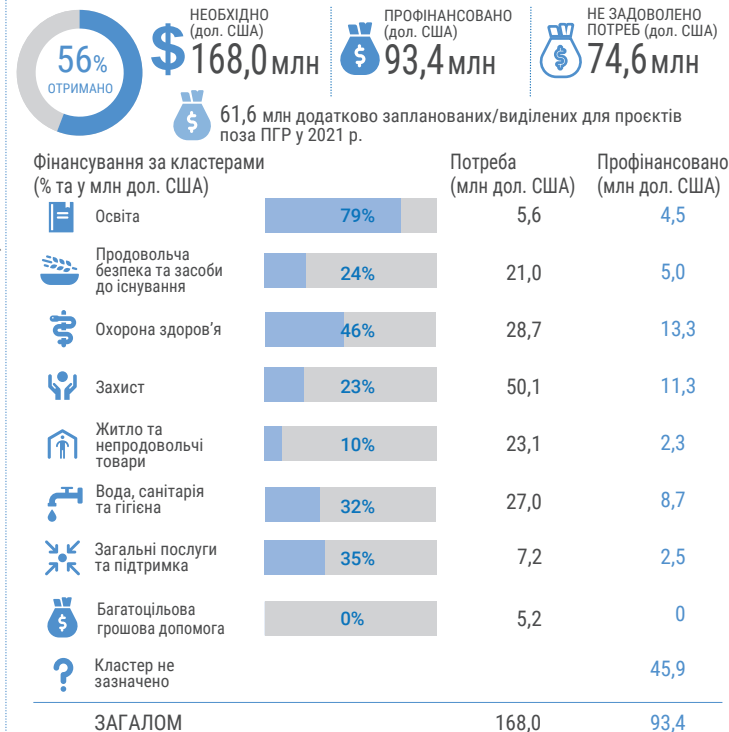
56%
ОТРИМАНО

НЕОБХІДНО (дол. США)
168,0 млн

ПРОФІНАНСОВАНО (дол. США)
93,4 млн

НЕ ЗАДОВОЛЕНО ПОТРЕБ (дол. США)
74,6 млн

61,6 млн додатково запланованих/виділених для проєктів поза ПГР у 2021 р.

| Фінансування за кластерами (% та у млн дол. США) | | Потреба (млн дол. США) | Профінансовано (млн дол. США) |
|---|---|---|---|
| Освіта | 79% | 5,6 | 4,5 |
| Продовольча безпека та засоби до існування | 24% | 21,0 | 5,0 |
| Охорона здоров'я | 46% | 28,7 | 13,3 |
| Захист | 23% | 50,1 | 11,3 |
| Житло та непродовольчі товари | 10% | 23,1 | 2,3 |
| Вода, санітарія та гігієна | 32% | 27,0 | 8,7 |
| Загальні послуги та підтримка | 35% | 7,2 | 2,5 |
| Багатоцільова грошова допомога | 0% | 5,2 | 0 |
| Кластер не зазначено | | | 45,9 |
| ЗАГАЛОМ | | 168,0 | 93,4 |